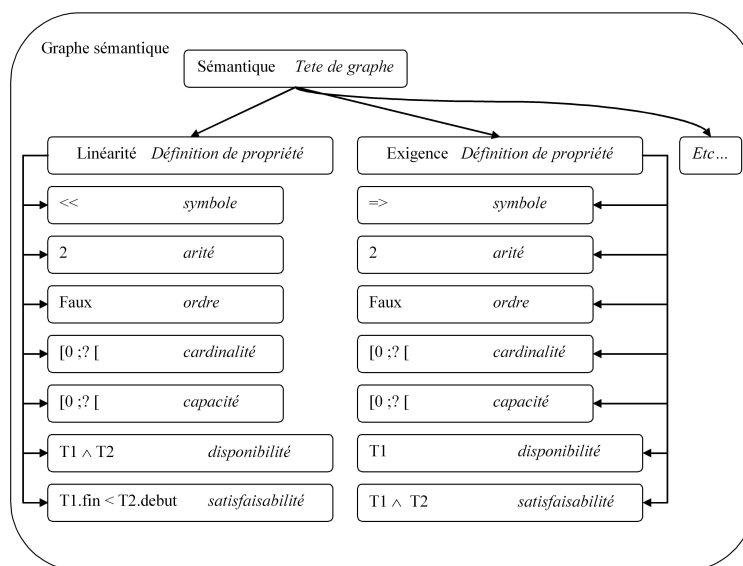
Graphe sémantique

Sémantique *Tete de graphe*

Linéarité *Définition de propriété*

<< *symbole*

2 *arité*

Faux *ordre*

[0 ;? [ *cardinalité*

[0 ;? [ *capacité*

T1 $\wedge$ T2 *disponibilité*

T1.fin < T2.debut *satisfaisabilité*

Exigence *Définition de propriété*

=> *symbole*

2 *arité*

Faux *ordre*

[0 ;? [ *cardinalité*

[0 ;? [ *capacité*

T1 *disponibilité*

T1 $\wedge$ T2 *satisfaisabilité*

*Etc…*